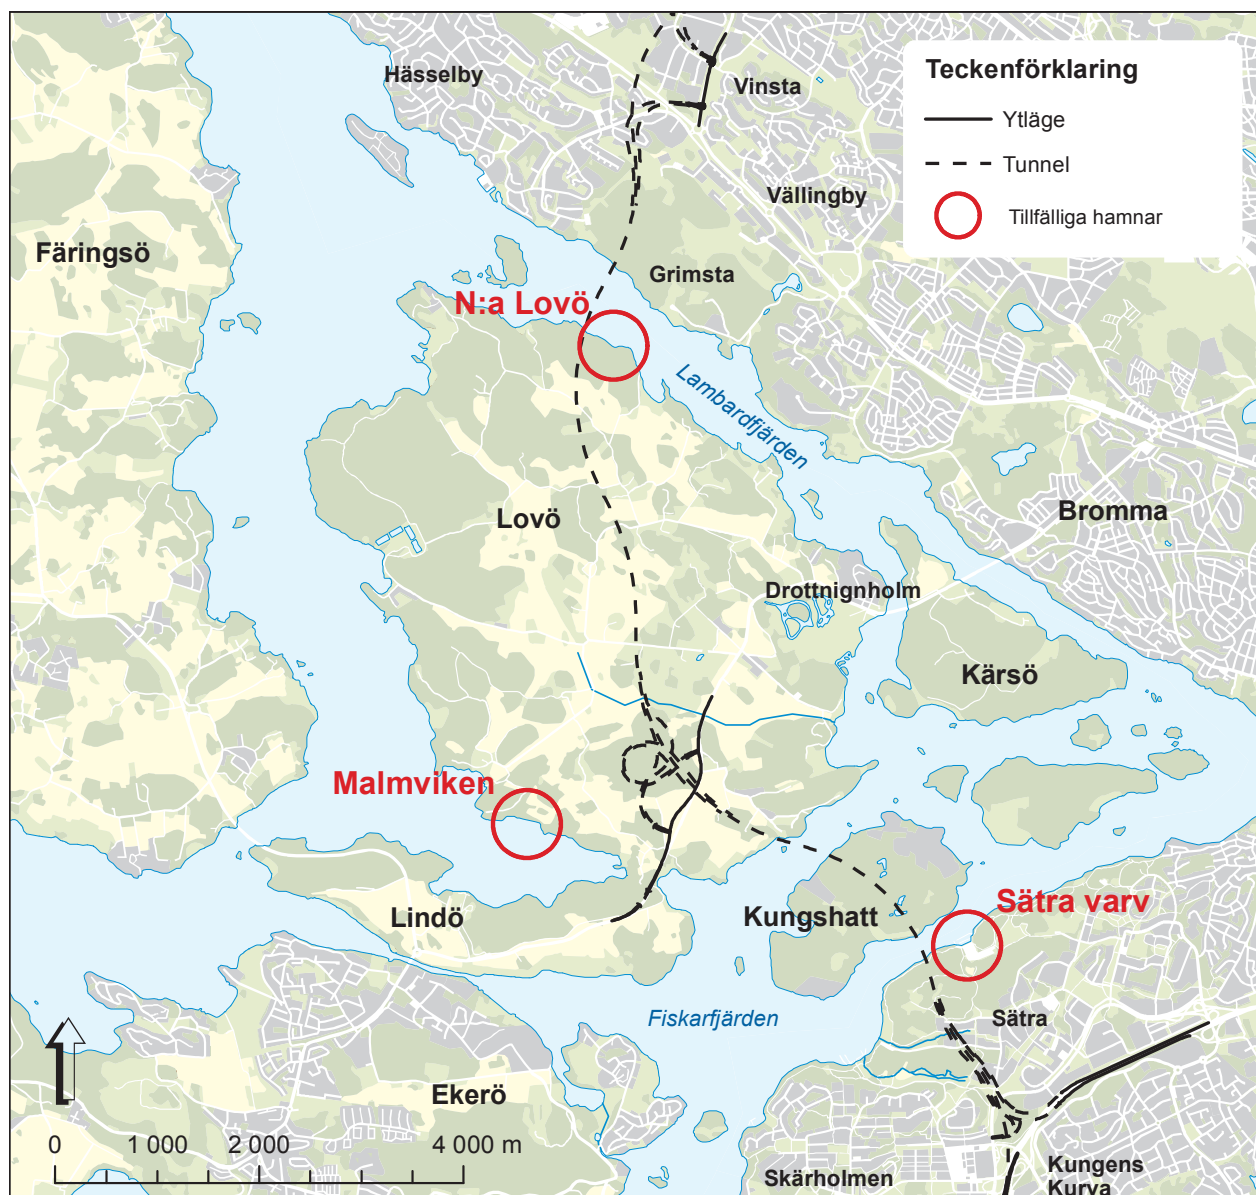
Teckenförklaring
Ytläge
Tunnel
Tillfälliga hamnar

Hässelby
Vinsta
Vällingby
Färingsö
Grimsta
N:a Lovö
Lambardfjärden
Lovö
Bromma
Drottningholm
Kärsö
Malmviken
Lindö
Kungshatt
Sätra varv
Fiskarfjärden
Sätra
Ekerö
Skärholmen
Kungens Kurva

0 1 000 2 000 4 000 m